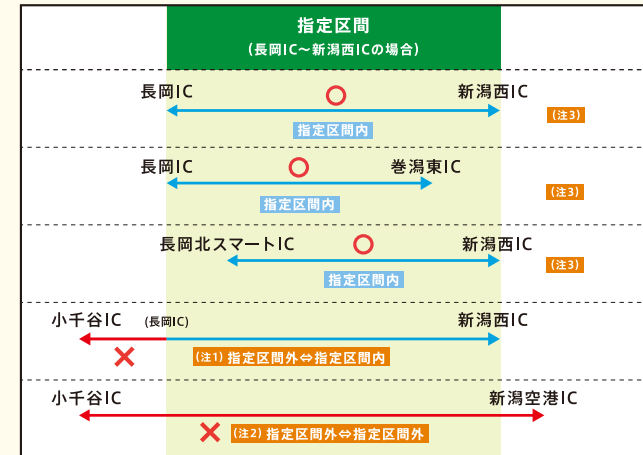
指定区間
（長岡IC～新潟西ICの場合）

長岡IC
新潟西IC
指定区間内
（注3）

長岡IC
巻潟東IC
指定区間内
（注3）

長岡北スマートIC
新潟西IC
指定区間内
（注3）

小千谷IC
（長岡IC）
新潟西IC
（注1）指定区間外⇔指定区間内

小千谷IC
新潟空港IC
（注2）指定区間外⇔指定区間外